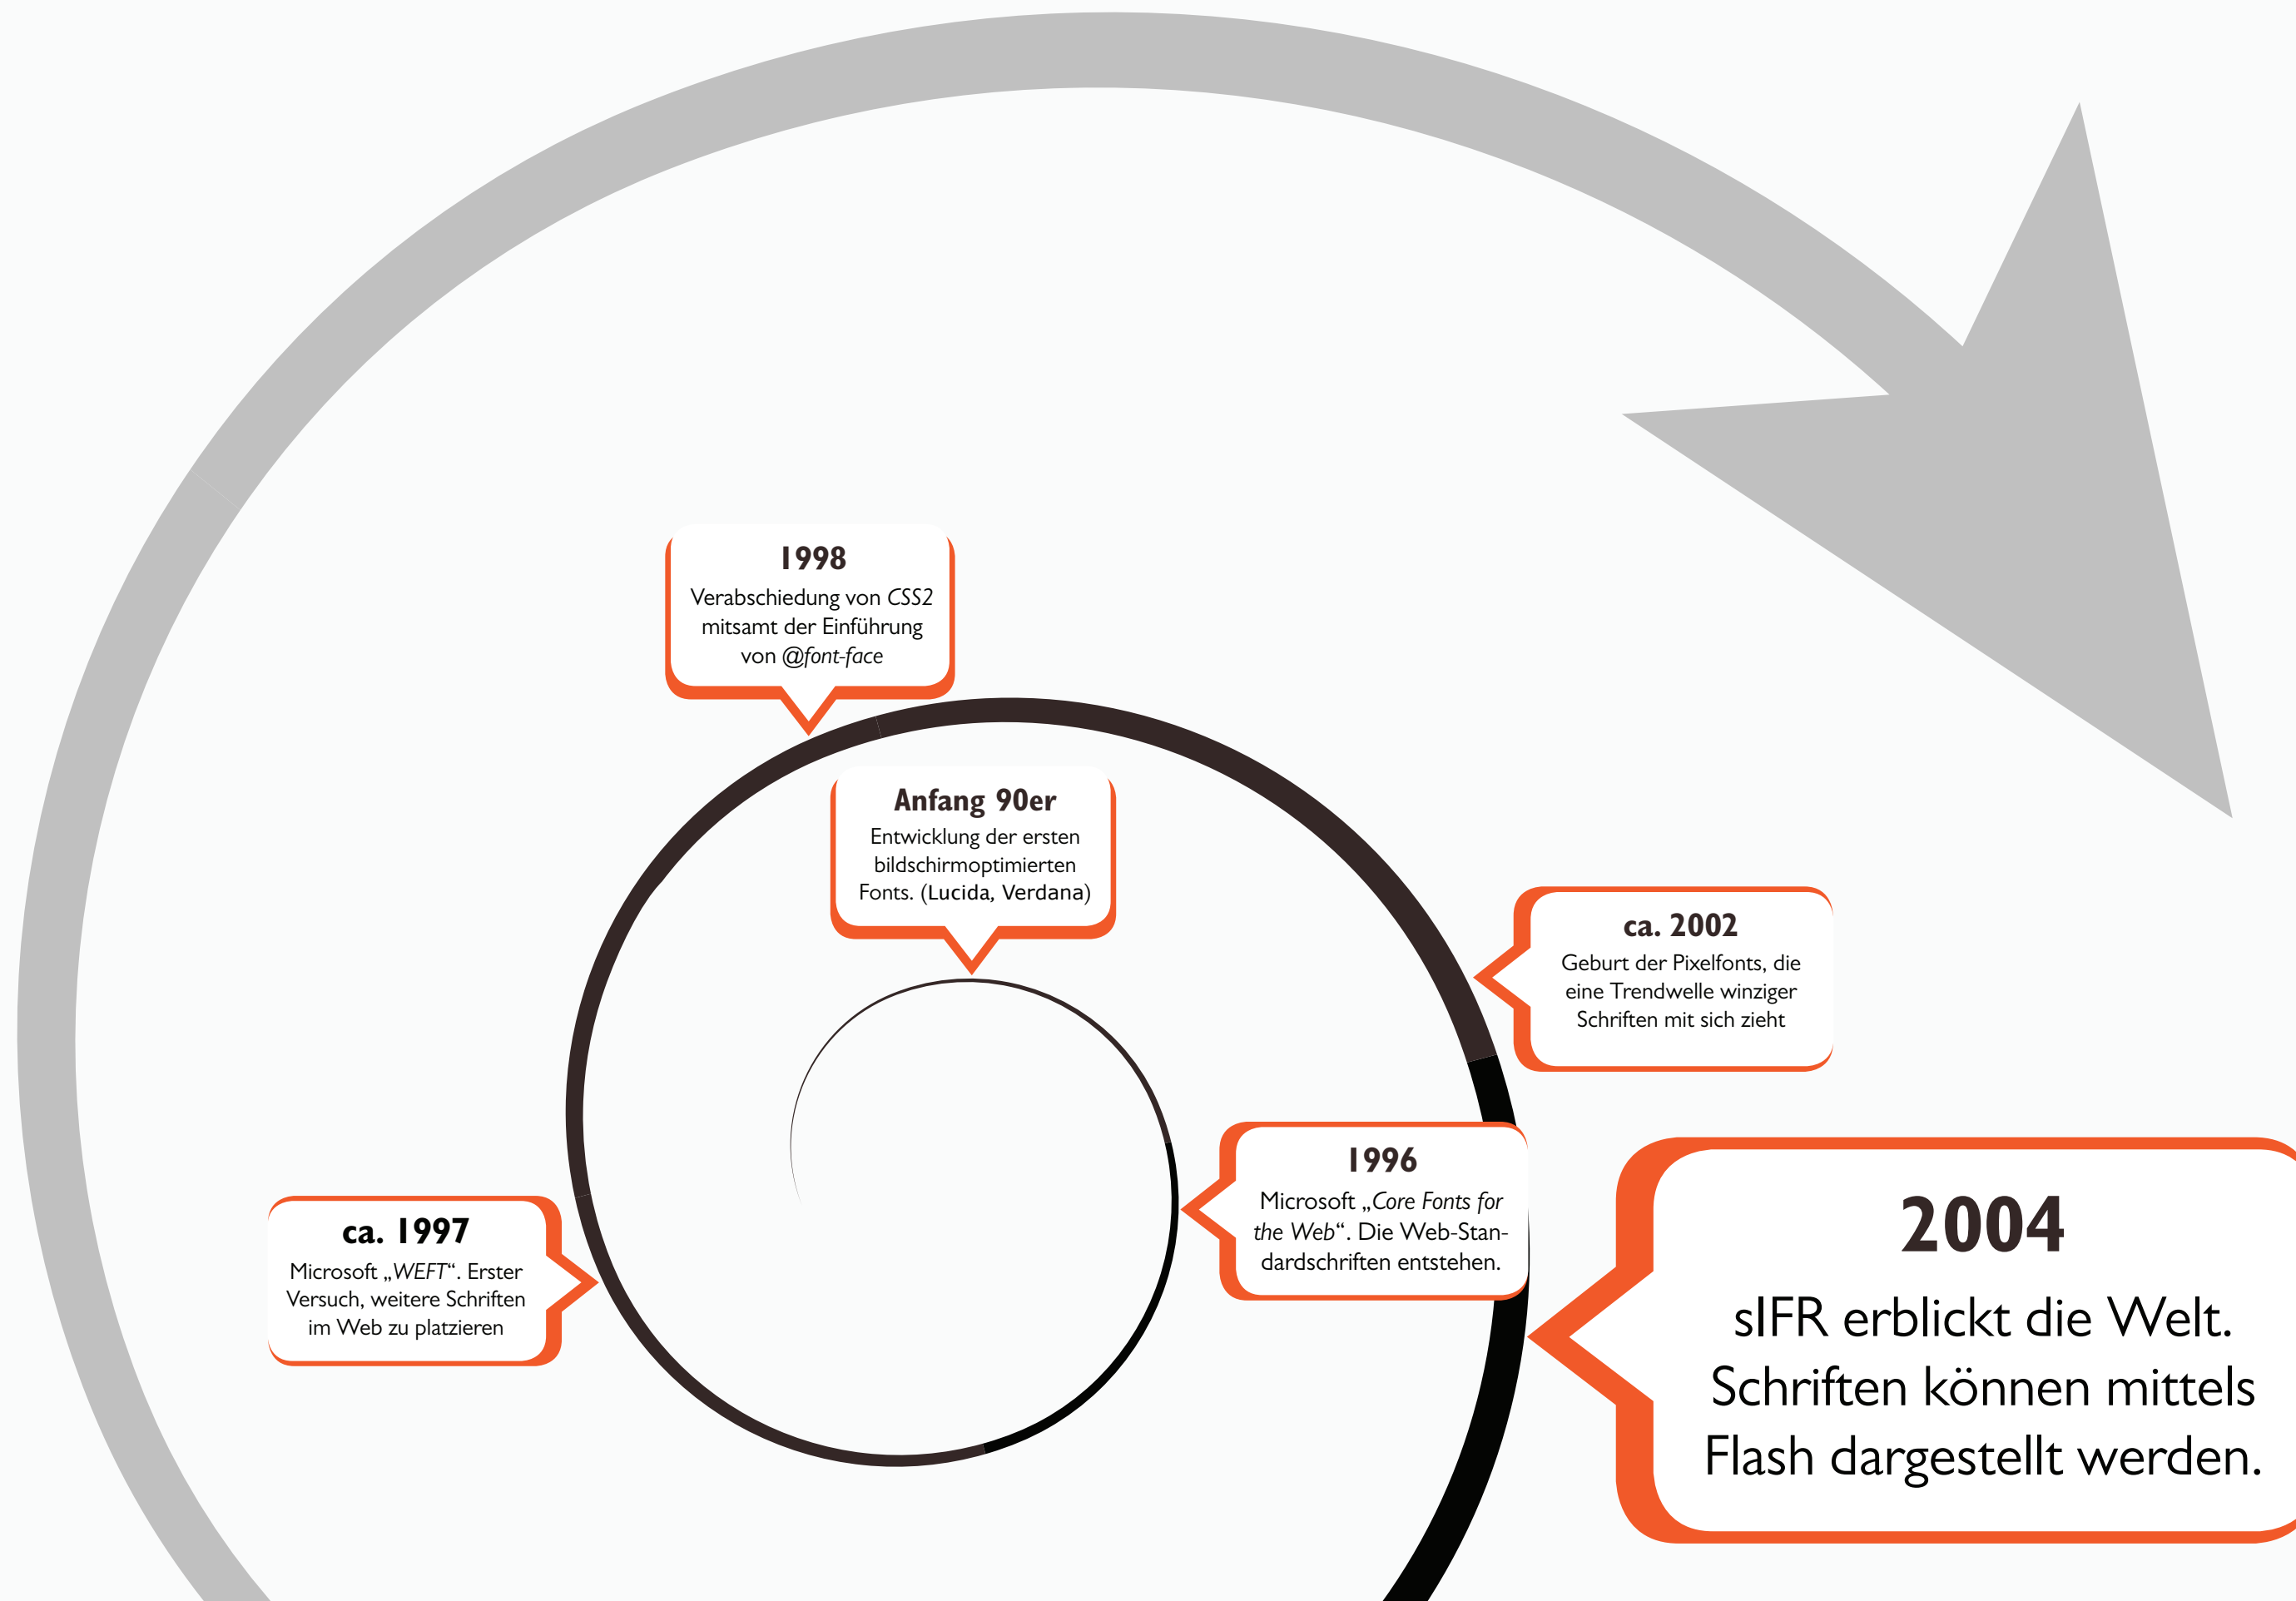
1998
Verabschiedung von *CSS2* mitsamt der Einführung von *@font-face*

Anfang 90er
Entwicklung der ersten bildschirmoptimierten Fonts. (Lucida, Verdana)

ca. 2002
Geburt der Pixelfonts, die eine Trendwelle winziger Schriften mit sich zieht

1996
Microsoft „*Core Fonts for the Web*“. Die Web-Standardschriften entstehen.

ca. 1997
Microsoft „*WEFT*“. Erster Versuch, weitere Schriften im Web zu platzieren

2004
sIFR erblickt die Welt. Schriften können mittels Flash dargestellt werden.